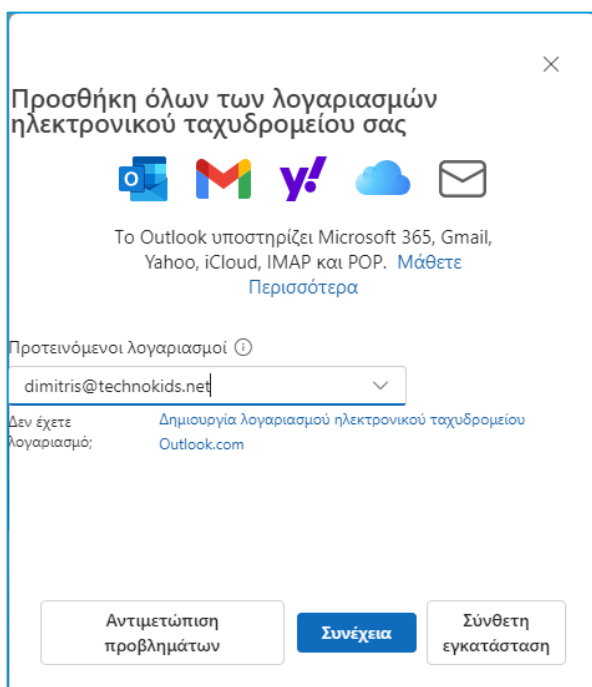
×

Προσθήκη όλων των λογαριασμών ηλεκτρονικού ταχυδρομείου σας

Το Outlook υποστηρίζει Microsoft 365, Gmail, Yahoo, iCloud, IMAP και POP. Μάθετε Περισσότερα

Προτεινόμενοι λογαριασμοί ⓘ

dimitris@technokids.net

Δεν έχετε λογαριασμό;

Δημιουργία λογαριασμού ηλεκτρονικού ταχυδρομείου Outlook.com

Αντιμετώπιση προβλημάτων

Συνέχεια

Σύνθετη εγκατάσταση